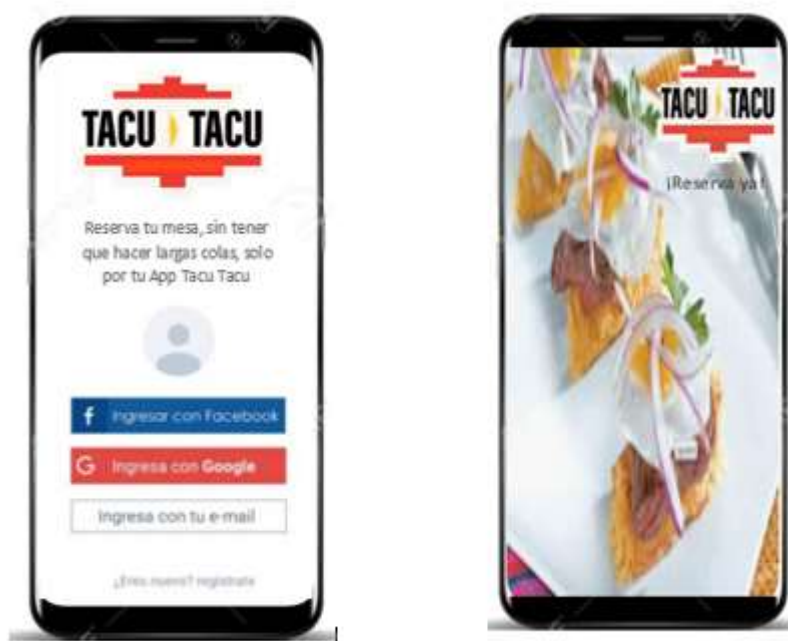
TACU TACU

Reserva tu mesa, sin tener que hacer largas colas, solo por tu App Tacu Tacu

f Ingresar con Facebook

G Ingresa con Google

Ingresa con tu e-mail

¿Eres nuevo? regístrate

TACU TACU

¡Reserva ya!